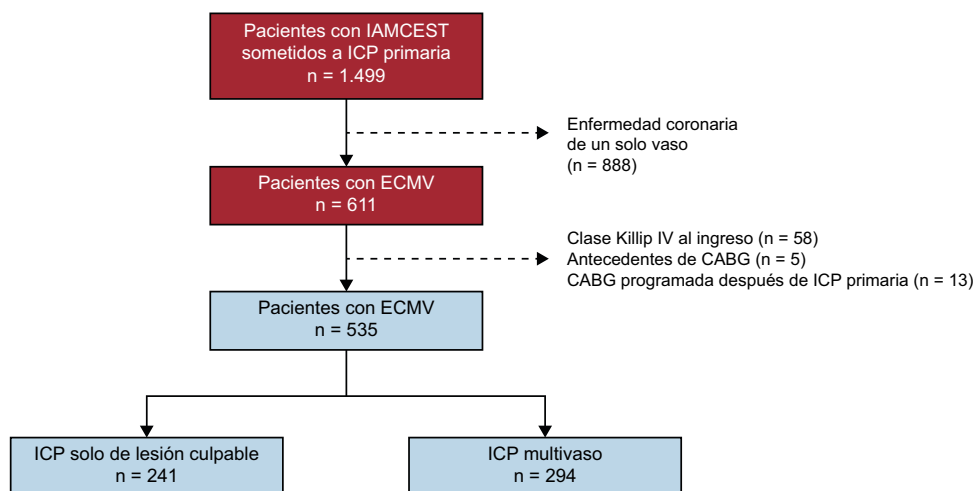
Pacientes con IAMCEST sometidos a ICP primaria
n = 1.499

Enfermedad coronaria de un solo vaso
(n = 888)

Pacientes con ECMV
n = 611

Clase Killip IV al ingreso (n = 58)
Antecedentes de CABG (n = 5)
CABG programada después de ICP primaria (n = 13)

Pacientes con ECMV
n = 535

ICP solo de lesión culpable
n = 241

ICP multivaso
n = 294